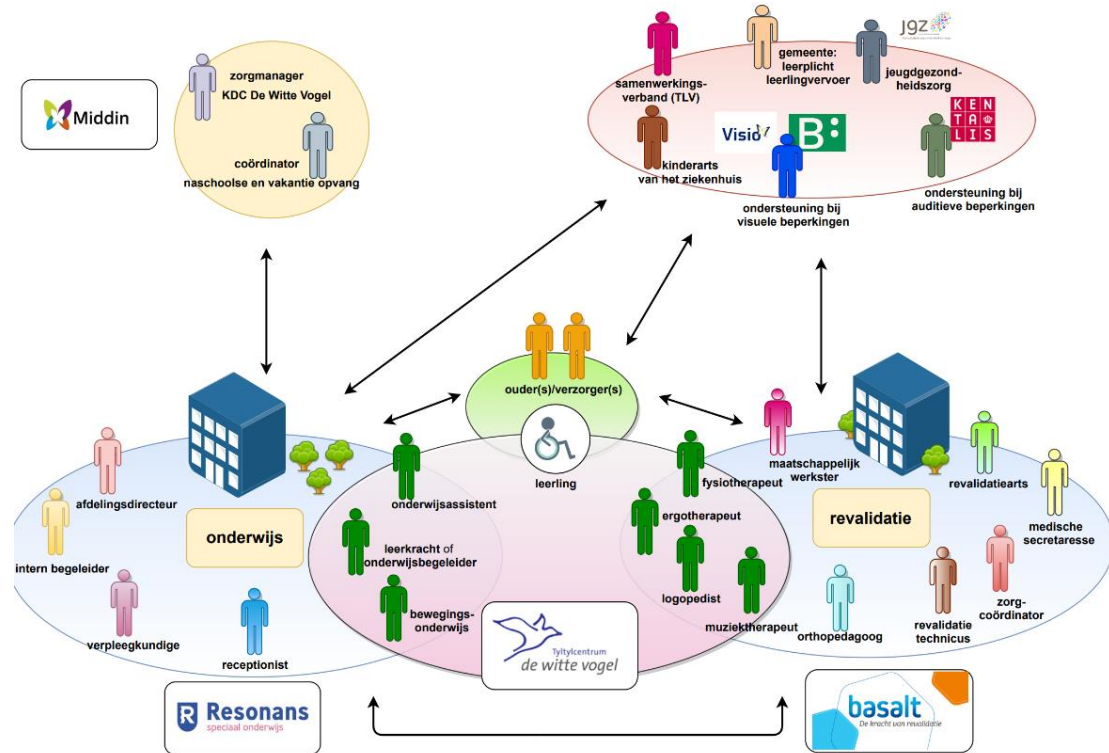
Middin

zorgmanager
KDC De Witte Vogel

coördinator
naschoolse en vakantie opvang

samenwerkings-
verband (TLV)

gemeente:
leerplicht
leerlingvervoer

JGZ

jeugdgezond-
heidszorg

KEN
TA
LIS

Visio

B

kinderarts
van het ziekenhuis

ondersteuning bij
visuele beperkingen

ondersteuning bij
auditieve beperkingen

ouder(s)/verzorger(s)

leerling

afdelingsdirecteur

onderwijs

intern begeleider

verpleegkundige

receptionist

onderwijsassistent

leerkracht of
onderwijsbegeleider

bewegings-
onderwijs

Tyltylcentrum
de witte vogel

fysiotherapeut

ergotherapeut

logopedist

muziektherapeut

maatschappelijk
werkster

revalidatie

revalidatiearts

medische
secretaresse

zorg-
coördinator

revalidatie
technicus

orthopedagoog

Resonans
speciaal onderwijs

basalt
De kracht van revalidatie